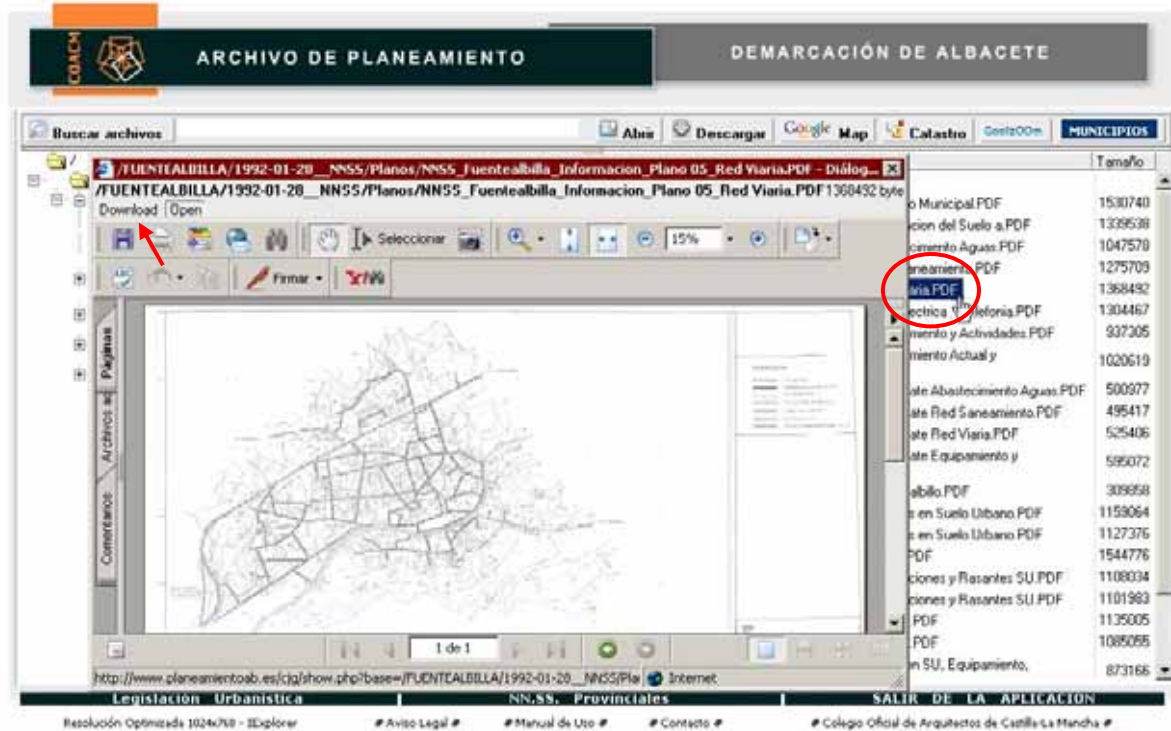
COACM

ARCHIVO DE PLANEAMIENTO

DEMARCACIÓN DE ALBACETE

Buscar archivos | Abrir | Descargar | Google Map | Catastro | GeoZOOm | MUNICIPIOS

/FUENTEALBILLA/1992-01-28__NNSS/Planos/NNSS_Fuentealbilla_Informacion_Plano 05_Red Viaria.PDF - Diálog...

/FUENTEALBILLA/1992-01-28__NNSS/Planos/NNSS_Fuentealbilla_Informacion_Plano 05_Red Viaria.PDF 1368492 byte

Download | Open

Seleccionar | 15% | Firmar

Páginas | Archivos ad | Comentarios

1 de 1

http://www.planeamientoab.es/cjg/show.php?base=/FUENTEALBILLA/1992-01-28__NNSS/Pla | Internet

Tamaño

| | |
|---|---|
| o Municipal.PDF | 1530740 |
| cion del Suelo a.PDF | 1339538 |
| cimiento Aguas.PDF | 1047578 |
| aneamiento.PDF | 1275709 |
| iaria.PDF | 1368492 |
| ectrica y Telefonia.PDF | 1304467 |
| amiento y Actividades.PDF | 937305 |
| miento Actual y | 1020619 |
| ate Abastecimiento Aguas.PDF | 500977 |
| ate Red Saneamiento.PDF | 495417 |
| ate Red Viaria.PDF | 525406 |
| ate Equipamiento y | 595072 |
| albillo.PDF | 309958 |
| s en Suelo Urbano.PDF | 1159064 |
| s en Suelo Urbano.PDF | 1127376 |
| PDF | 1544776 |
| ciones y Rasantes SU.PDF | 1108034 |
| ciones y Rasantes SU.PDF | 1101983 |
| PDF | 1135005 |
| PDF | 1085055 |
| n SU, Equipamiento, | 873166 |

Legislación Urbanística | NN.SS. Provinciales | SALIR DE LA APLICACION

Resolución Optimizada 1024x768 - IExplorer # Aviso Legal # # Manual de Uso # # Contacto # # Colegio Oficial de Arquitectos de Castilla-La Mancha #